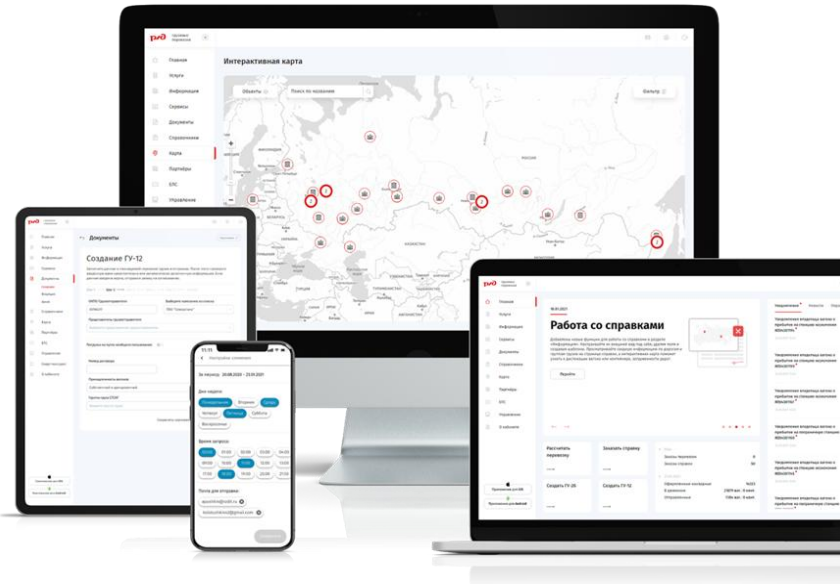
РЖД

Главная
Услуги
Информация
Сервисы
Документы
Справочники
Карта
Партнеры
ЕЛС
Управление

Интерактивная карта

Объекты
Поиск по названию
Фильтр

Документы

Создание ГУ-12

Главная
Услуги
Информация
Сервисы
Документы
Справочники
Карта
Партнеры
ЕЛС
Управление

Работа со справками

Подробнее

Рассчитать перевозку
Заказать справку
Создать ГУ-26
Создать ГУ-12

Уведомления
Новости